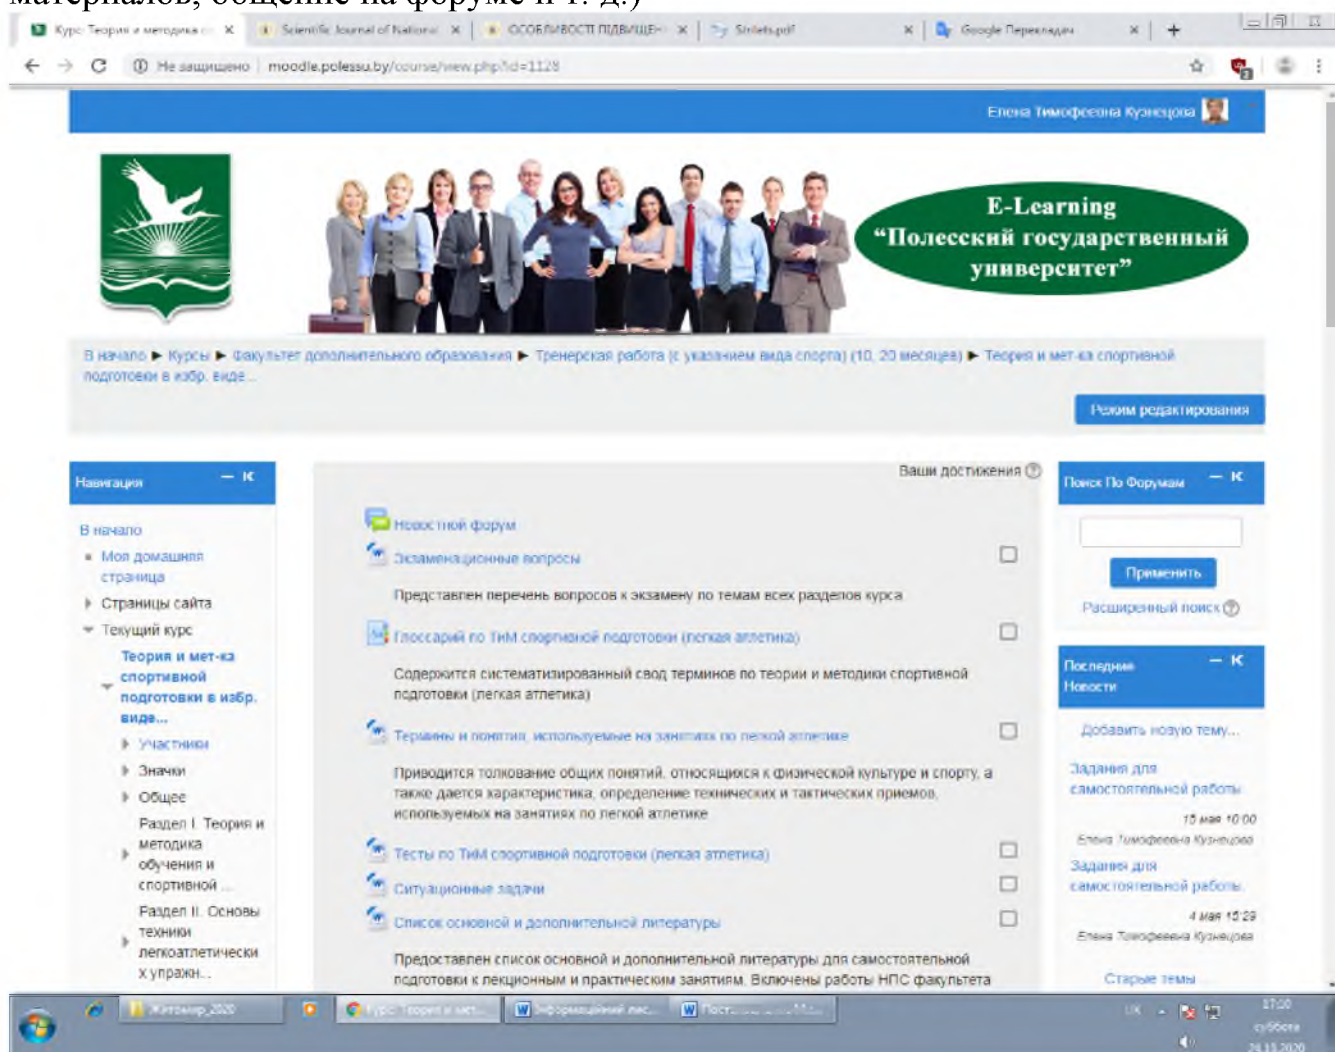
материалов, общение на форуме и т. д.)

Курс: Теория и методика ×
Scientific Journal of National ×
ОСОБЛИВОСТІ ПІДВИЩЕН ×
Strelets.pdf ×
Google Переводчик ×

Не защищено | moodle.polessu.by/course/view.php?id=1128

Елена Тимофеевна Кузнецова

E-Learning
"Полесский государственный университет"

В начало ► Курсы ► Факультет дополнительного образования ► Тренерская работа (с указанием вида спорта) (10, 20 месяцев) ► Теория и мет-ка спортивной подготовки в избр. виде...

Режим редактирования

Навигация

В начало
Моя домашняя страница
Страницы сайта
Текущий курс
Теория и мет-ка спортивной подготовки в избр. виде...
Участники
Значки
Общее
Раздел I. Теория и методика обучения и спортивной ...
Раздел II. Основы техники легкоатлетически х упражн...

Ваши достижения

Новостной форум
Экзаменационные вопросы
Представлен перечень вопросов к экзамену по темам всех разделов курса
Глоссарий по ТиМ спортивной подготовки (легкая атлетика)
Содержится систематизированный свод терминов по теории и методики спортивной подготовки (легкая атлетика)
Термины и понятия, используемые на занятиях по легкой атлетике
Приводится толкование общих понятий, относящихся к физической культуре и спорту, а также дается характеристика, определение технических и тактических приемов, используемых на занятиях по легкой атлетике
Тесты по ТиМ спортивной подготовки (легкая атлетика)
Ситуационные задачи
Список основной и дополнительной литературы
Предоставлен список основной и дополнительной литературы для самостоятельной подготовки к лекционным и практическим занятиям. Включены работы НПС факультета

Поиск По Форумам
Применить
Расширенный поиск

Последние Новости
Добавить новую тему...
Задания для самостоятельной работы
15 мая 10:00
Елена Тимофеевна Кузнецова
Задания для самостоятельной работы
4 мая 15:29
Елена Тимофеевна Кузнецова
Старые темы

Житомир_2020
Курс: Теория и мет...
Информаційний лис...
Пост...
UK
17:00
субота
28.11.2020